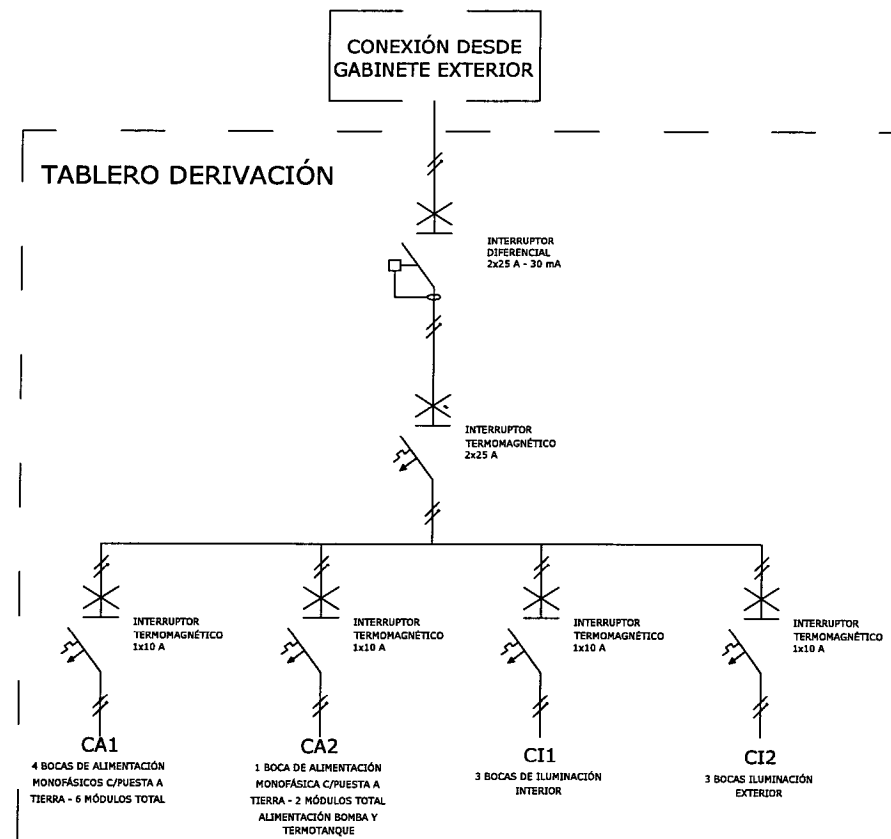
CONEXIÓN DESDE GABINETE EXTERIOR

TABLERO DERIVACIÓN

INTERRUPTOR DIFERENCIAL 2x25 A - 30 mA

INTERRUPTOR TERMOMAGNÉTICO 2x25 A

INTERRUPTOR TERMOMAGNÉTICO 1x10 A

INTERRUPTOR TERMOMAGNÉTICO 1x10 A

INTERRUPTOR TERMOMAGNÉTICO 1x10 A

INTERRUPTOR TERMOMAGNÉTICO 1x10 A

CA1
4 BOCAS DE ALIMENTACIÓN MONOFÁSICOS C/PUESTA A TIERRA - 6 MÓDULOS TOTAL

CA2
1 BOCA DE ALIMENTACIÓN MONOFÁSICA C/PUESTA A TIERRA - 2 MÓDULOS TOTAL ALIMENTACIÓN BOMBA Y TERMOTANQUE

CI1
3 BOCAS DE ILUMINACIÓN INTERIOR

CI2
3 BOCAS ILUMINACIÓN EXTERIOR